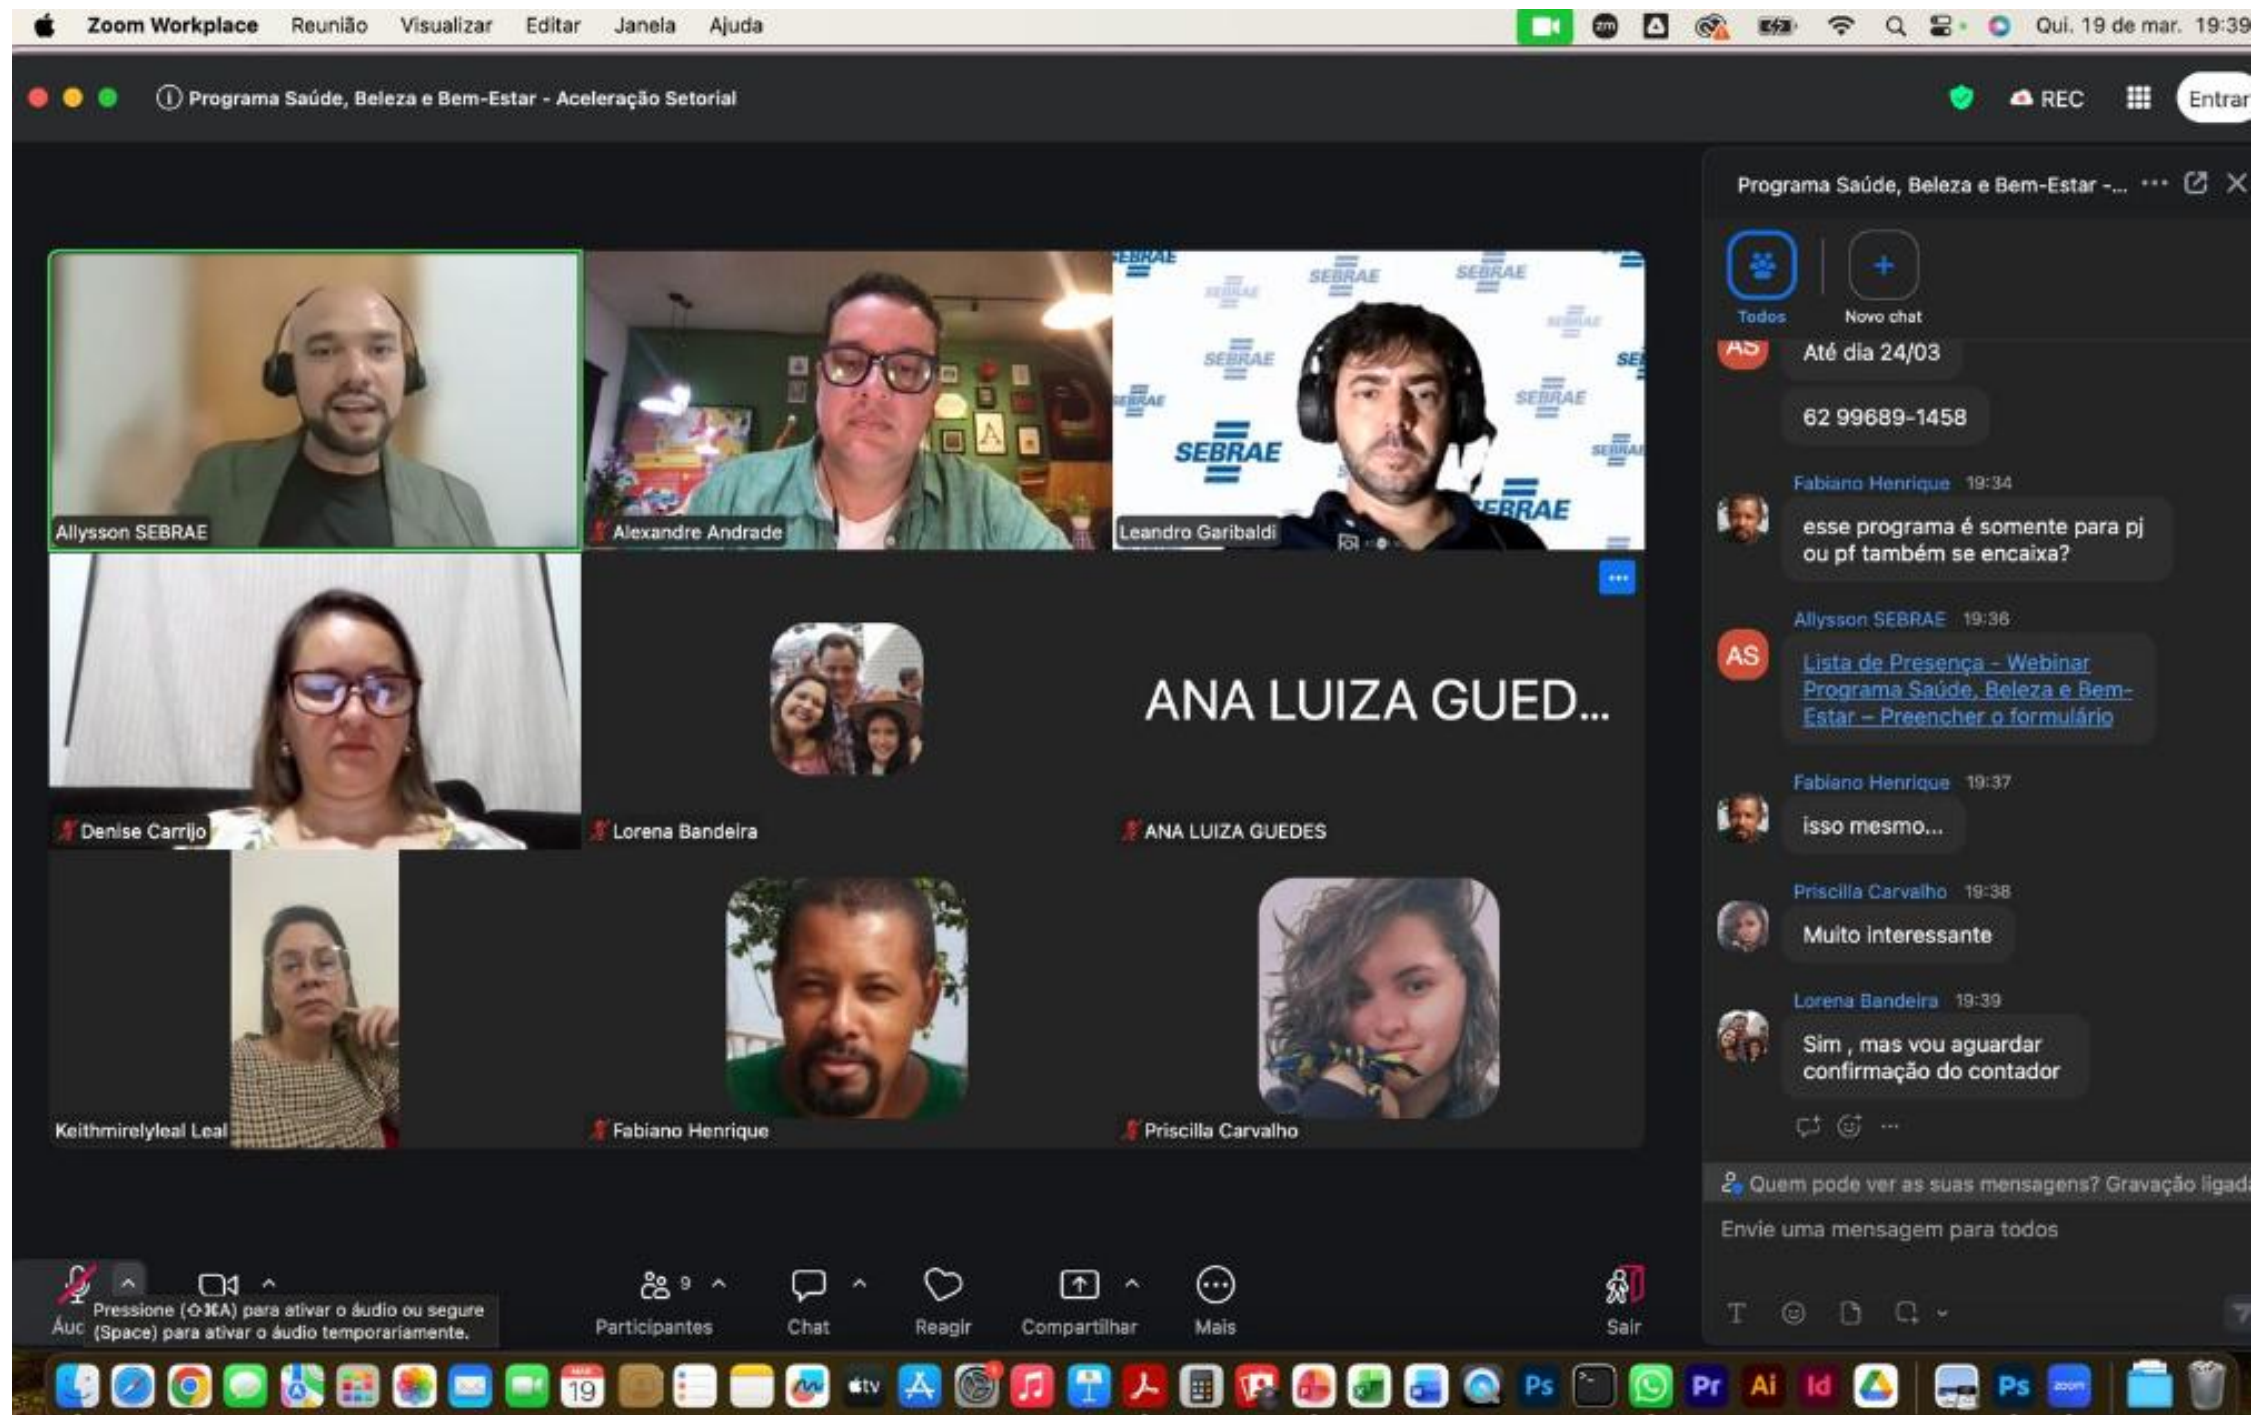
Zoom Workplace Reunião Visualizar Editar Janela Ajuda Qui. 19 de mar. 19:39

Programa Saúde, Beleza e Bem-Estar - Aceleração Setorial

REC Entrar

Allysson SEBRAE
Alexandre Andrade
Leandro Garibaldi
Denise Carrijo
Lorena Bandeira
ANA LUIZA GUED...
ANA LUIZA GUEDES
Keithmirelyleal Leal
Fabiano Henrique
Priscilla Carvalho

Programa Saúde, Beleza e Bem-Estar -...

Todos
Novo chat

AS
Até dia 24/03

62 99689-1458

Fabiano Henrique 19:34
esse programa é somente para pj ou pf também se encaixa?

Allysson SEBRAE 19:36
AS
Lista de Presença - Webinar Programa Saúde, Beleza e Bem-Estar – Preencher o formulário

Fabiano Henrique 19:37
isso mesmo...

Priscilla Carvalho 19:38
Muito interessante

Lorena Bandeira 19:39
Sim , mas vou aguardar confirmação do contador

Quem pode ver as suas mensagens? Gravação ligad

Envie uma mensagem para todos

Pressione (⇧⌘A) para ativar o áudio ou segure (Space) para ativar o áudio temporariamente.
Áud
9
Participantes
Chat
Reagir
Compartilhar
Mais
Sair